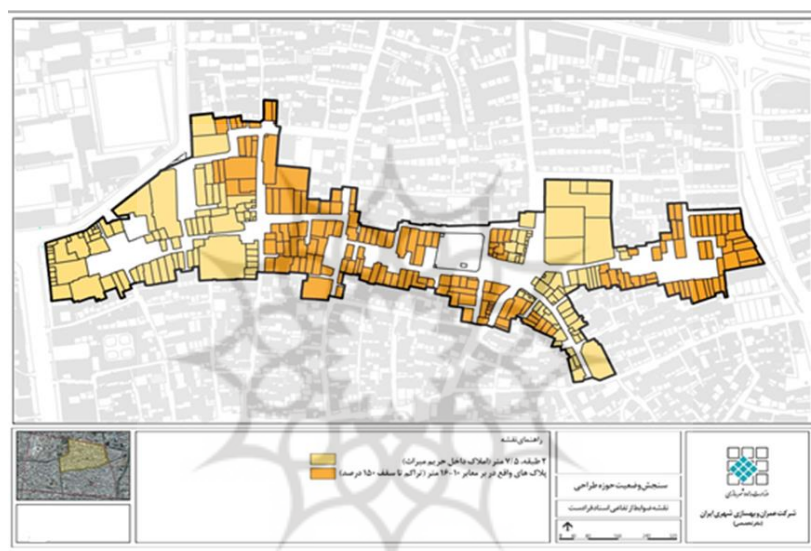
راهنمای نقشه

۲ طبقه، ۷/۵ متر (املاک داخل حریم میراث)

پلاک های واقع در بر معابر ۱۰-۱۶ متر (تراکم تا سقف ۱۵۰ درصد)

سنجش وضعیت حوزه طراحی

نقشه ضوابط تفاضلی اسناد طراحی

شرکت عمران و بهسازی شهری ایران